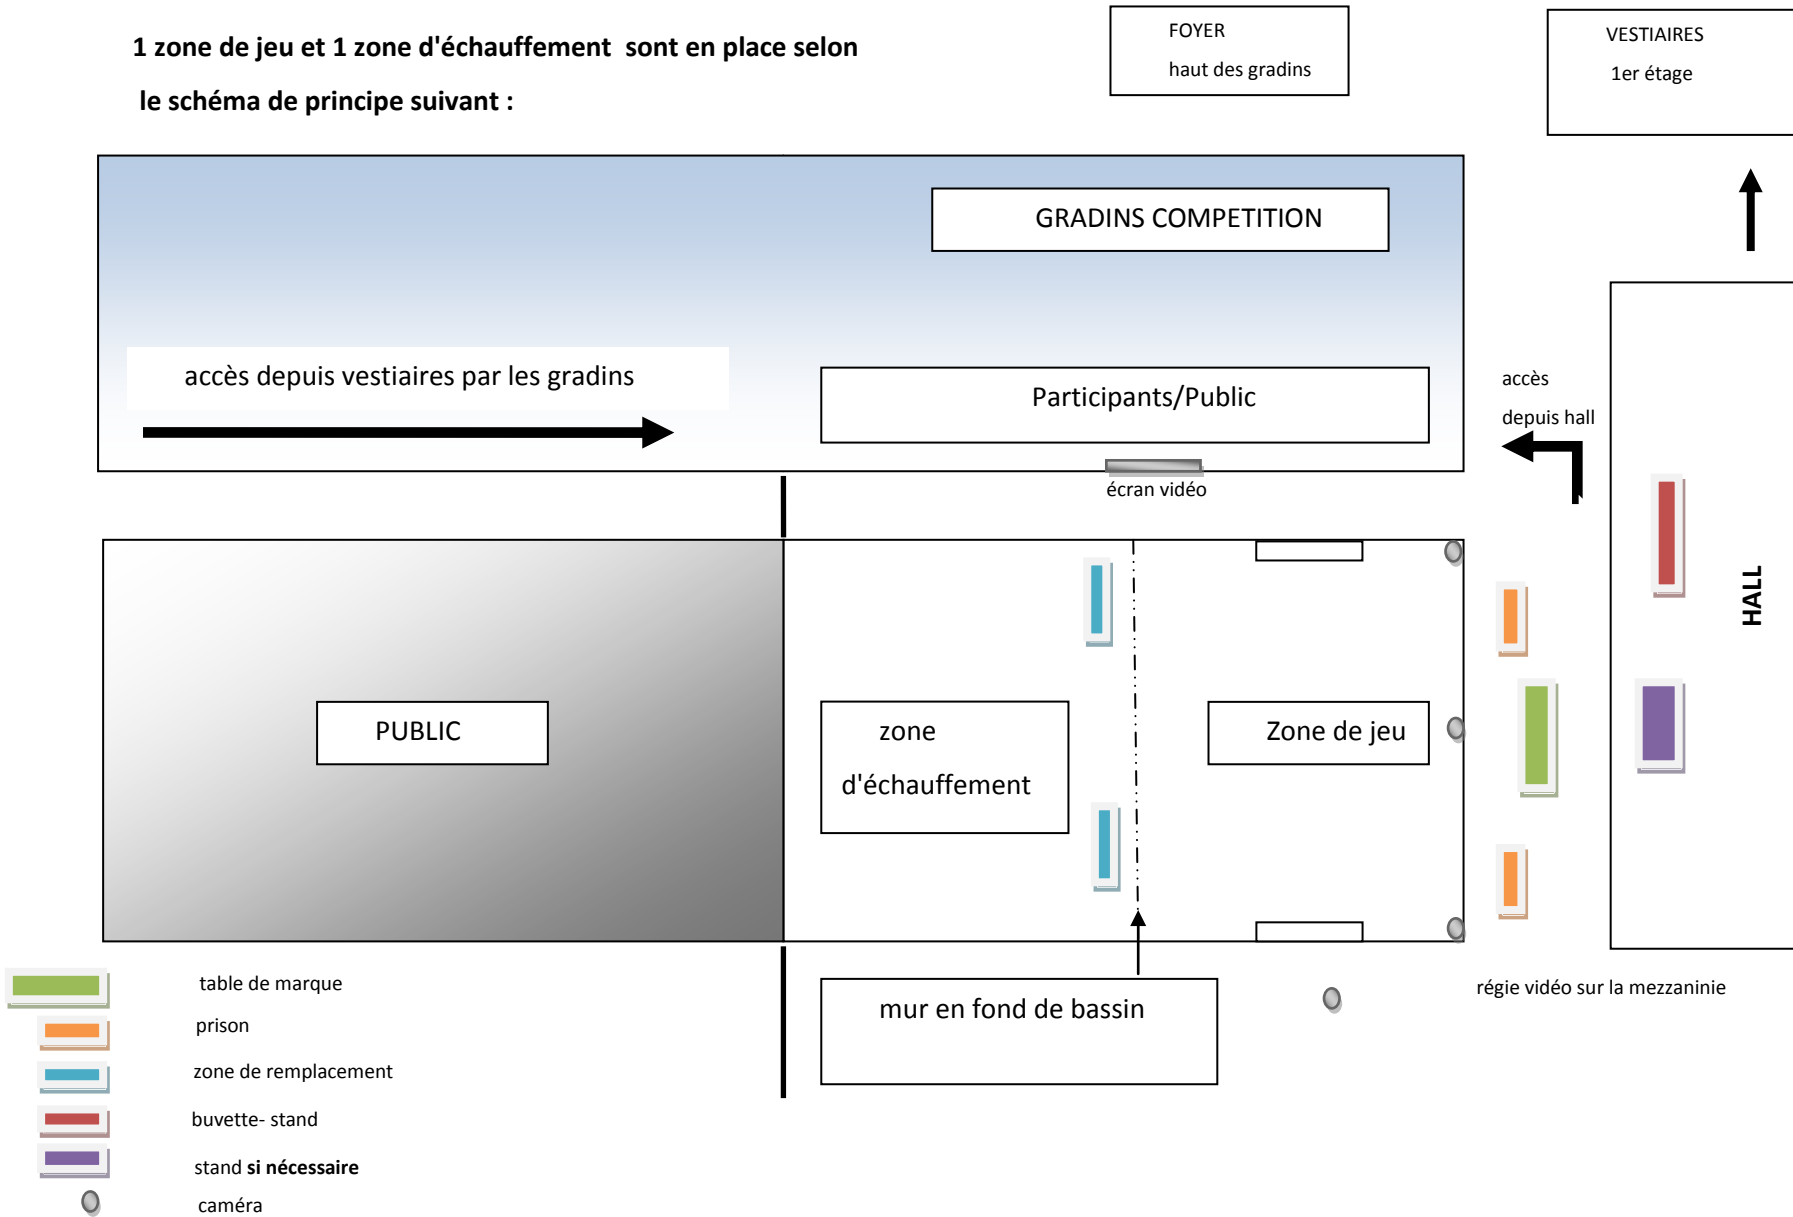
1 zone de jeu et 1 zone d'échauffement sont en place selon

le schéma de principe suivant :

FOYER

haut des gradins

VESTIAIRES

1er étage

GRADINS COMPETITION

accès depuis vestiaires par les gradins

Participants/Public

accès

depuis hall

écran vidéo

HALL

PUBLIC

zone

d'échauffement

Zone de jeu

mur en fond de bassin

régie vidéo sur la mezzaninie

table de marque

prison

zone de remplacement

buvette- stand

stand **si nécessaire**

caméra